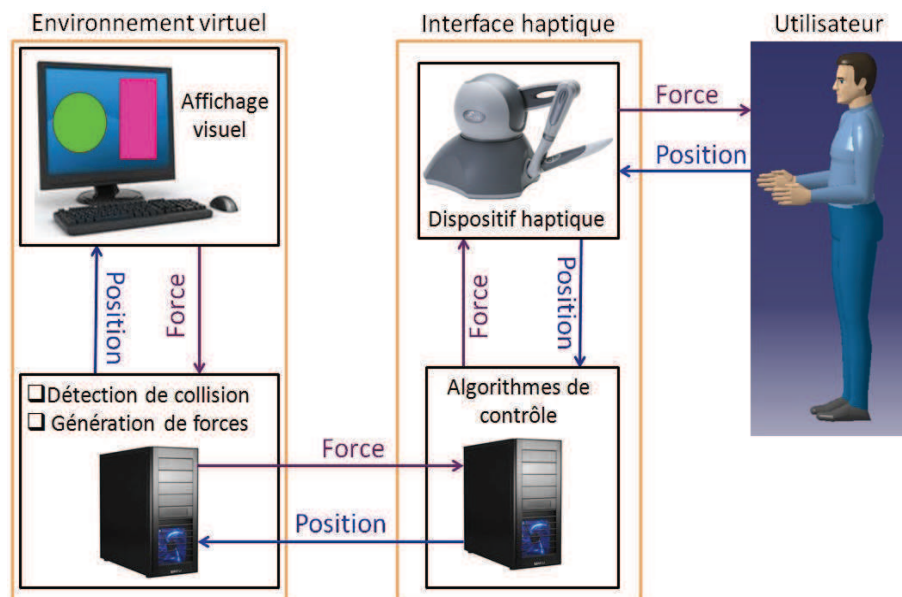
Environnement virtuel

Interface haptique

Utilisateur

Affichage visuel

Force

Position

Dispositif haptique

Position

Force

Force

Position

❑Détection de collision
❑ Génération de forces

Algorithmes de contrôle

Force

Position